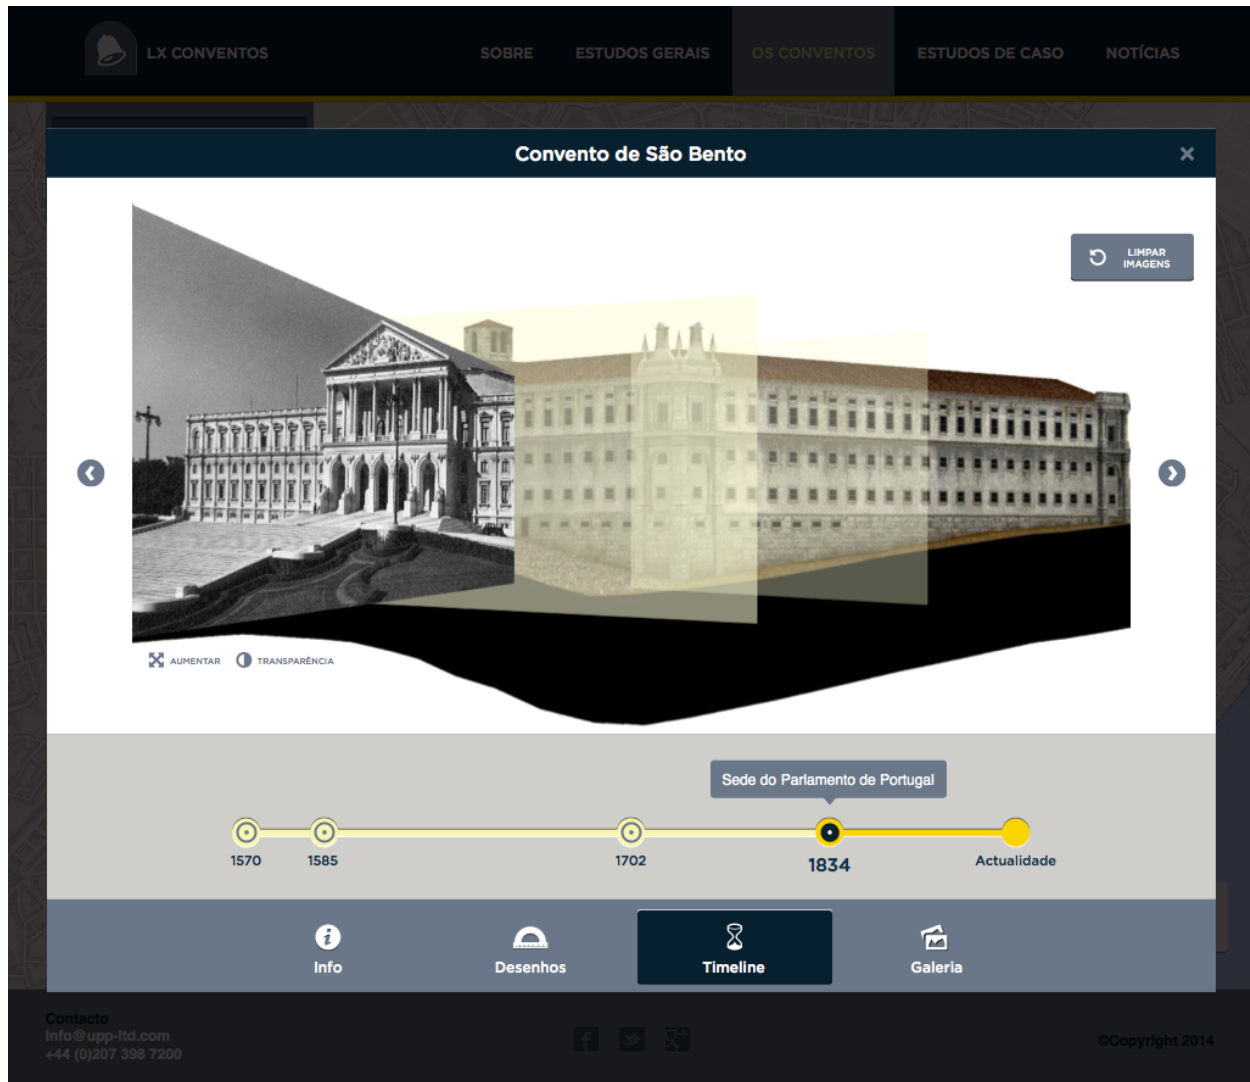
LX CONVENTOS

SOBRE
ESTUDOS GERAIS
OS CONVENTOS
ESTUDOS DE CASO
NOTÍCIAS

Convento de São Bento

×

LIMPAR IMAGENS

AUMENTAR
TRANSPARÊNCIA

Sede do Parlamento de Portugal

1570
1585
1702
1834
Actualidade

Info
Desenhos
Timeline
Galeria

Contacto
info@upp-ltd.com
+44 (0)207 398 7200

©Copyright 2014